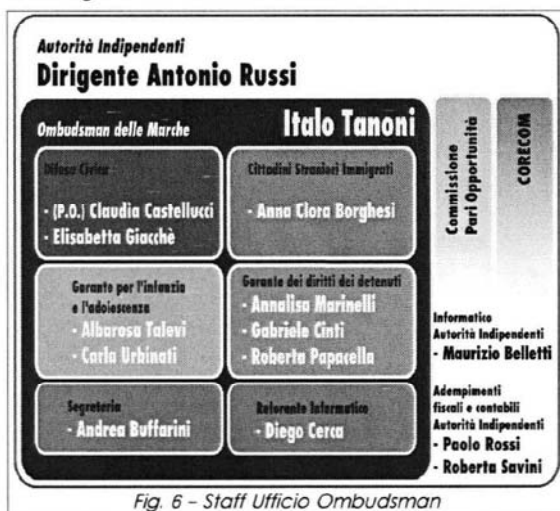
Autorità Indipendenti
Dirigente Antonio Russi

Ombudsman delle Marche
Italo Tanoni

Difesa Civica
- (P.O.) Claudia Castellucci
- Elisabetta Giacchè

Cittadini Stranieri Immigrati
- Anna Clora Borghesi

Garante per l'infanzia e l'adolescenza
- Alberosa Talevi
- Carla Urbinati

Garante dei diritti dei detenuti
- Annalisa Marinelli
- Gabriele Cinti
- Roberta Papacella

Segreteria
- Andrea Buffarini

Referente Informatico
- Diego Cerca

Commissione Pari Opportunità

CORECOM

Informatico Autorità Indipendenti
- Maurizio Belletti

Adempimenti fiscali e contabili Autorità Indipendenti
- Paolo Rossi
- Roberta Savini

Fig. 6 - Staff Ufficio Ombudsman